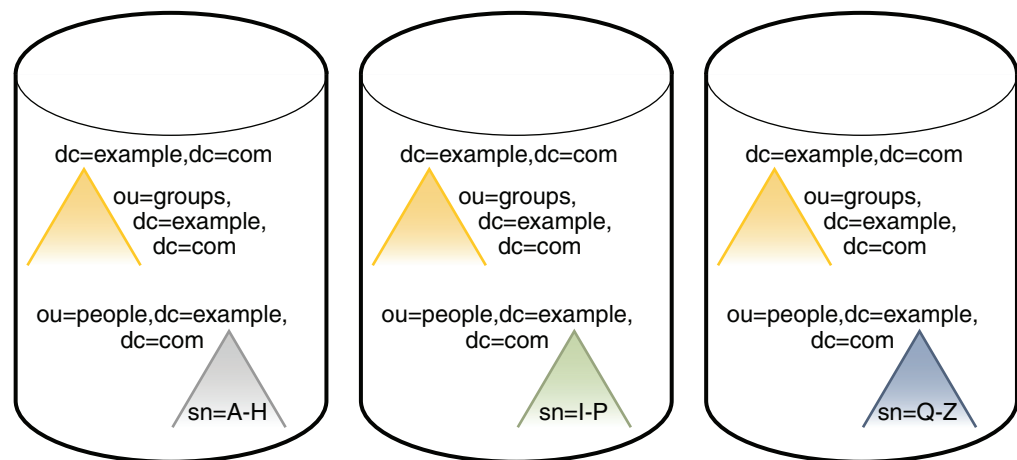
dc=example,dc=com

ou=groups, dc=example, dc=com

ou=people,dc=example, dc=com

sn=A-H

dc=example,dc=com

ou=groups, dc=example, dc=com

ou=people,dc=example, dc=com

sn=I-P

dc=example,dc=com

ou=groups, dc=example, dc=com

ou=people,dc=example, dc=com

sn=Q-Z